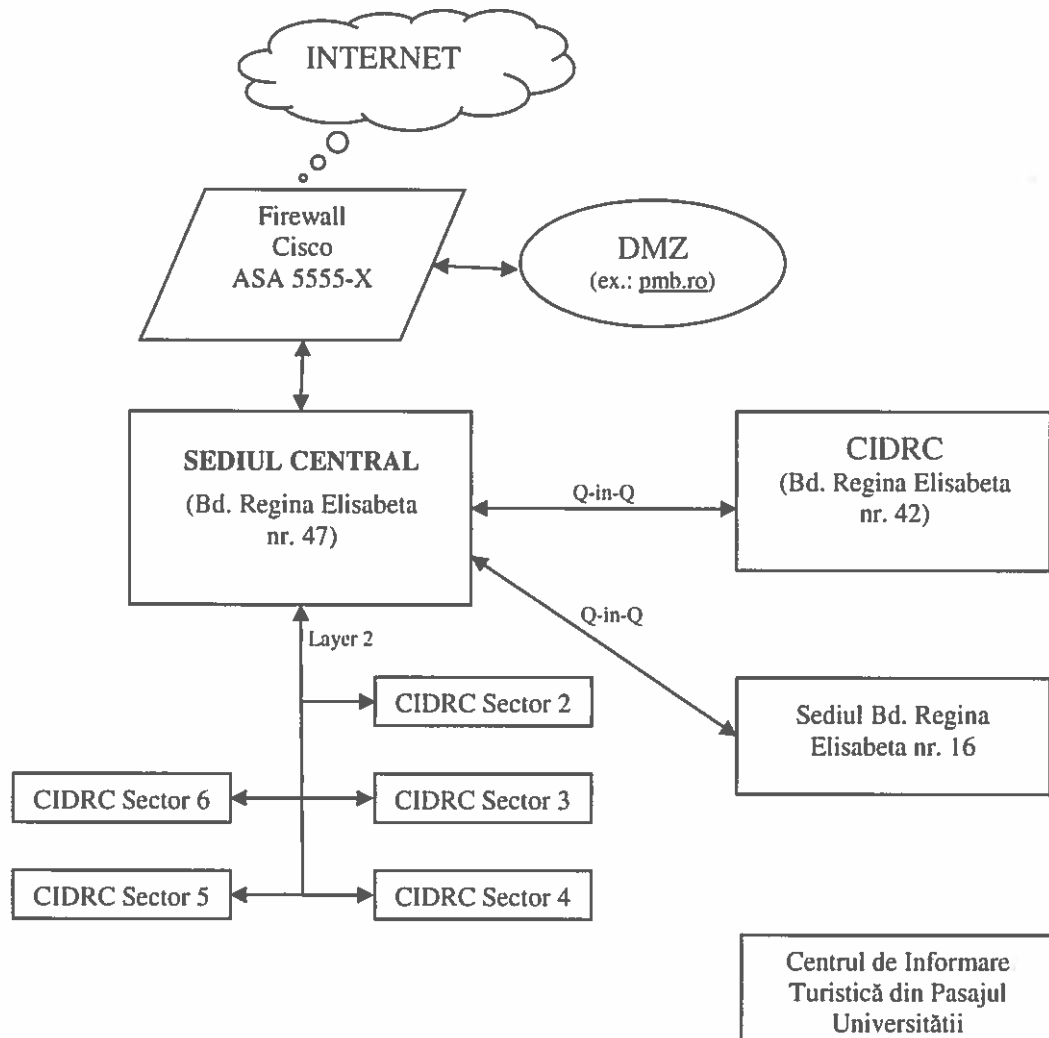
INTERNET

Firewall
Cisco
ASA 5555-X

DMZ
(ex.: pmb.ro)

SEDIUL CENTRAL
(Bd. Regina Elisabeta nr. 47)

Q-in-Q

CIDRC
(Bd. Regina Elisabeta nr. 42)

Q-in-Q

Layer 2

CIDRC Sector 2

Sediul Bd. Regina Elisabeta nr. 16

CIDRC Sector 6

CIDRC Sector 3

CIDRC Sector 5

CIDRC Sector 4

Centrul de Informare Turistică din Pasajul Universității